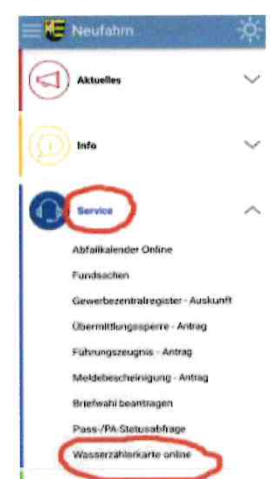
Neufahrn

Aktuelles

Info

Service

Abfallkalender Online

Fundsachen

Gewerbezentralregister - Auskunft

Übermittlungssperre - Antrag

Führungszeugnis - Antrag

Meldebescheinigung - Antrag

Briefwahl beantragen

Pass-/PA-Statusabfrage

Wasserzählerkarte online